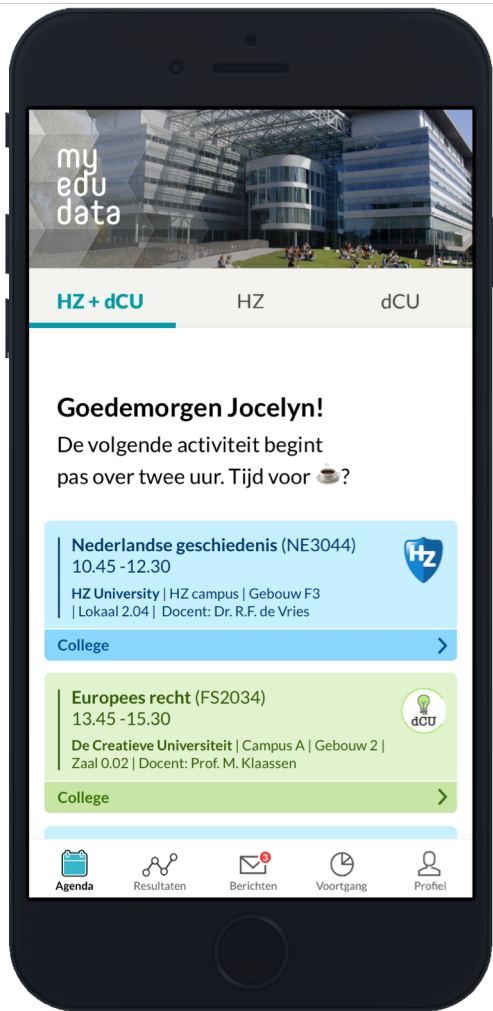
my edu data

HZ + dCU HZ dCU

Goedemorgen Jocelyn!
De volgende activiteit begint pas over twee uur. Tijd voor ☕?

Nederlandse geschiedenis (NE3044)
10.45 -12.30
HZ University | HZ campus | Gebouw F3 | Lokaal 2.04 | Docent: Dr. R.F. de Vries
HZ
College

Europees recht (FS2034)
13.45 -15.30
De Creatieve Universiteit | Campus A | Gebouw 2 | Zaal 0.02 | Docent: Prof. M. Klaassen
dCU
College

Agenda Resultaten 3 Berichten Voortgang Profiel